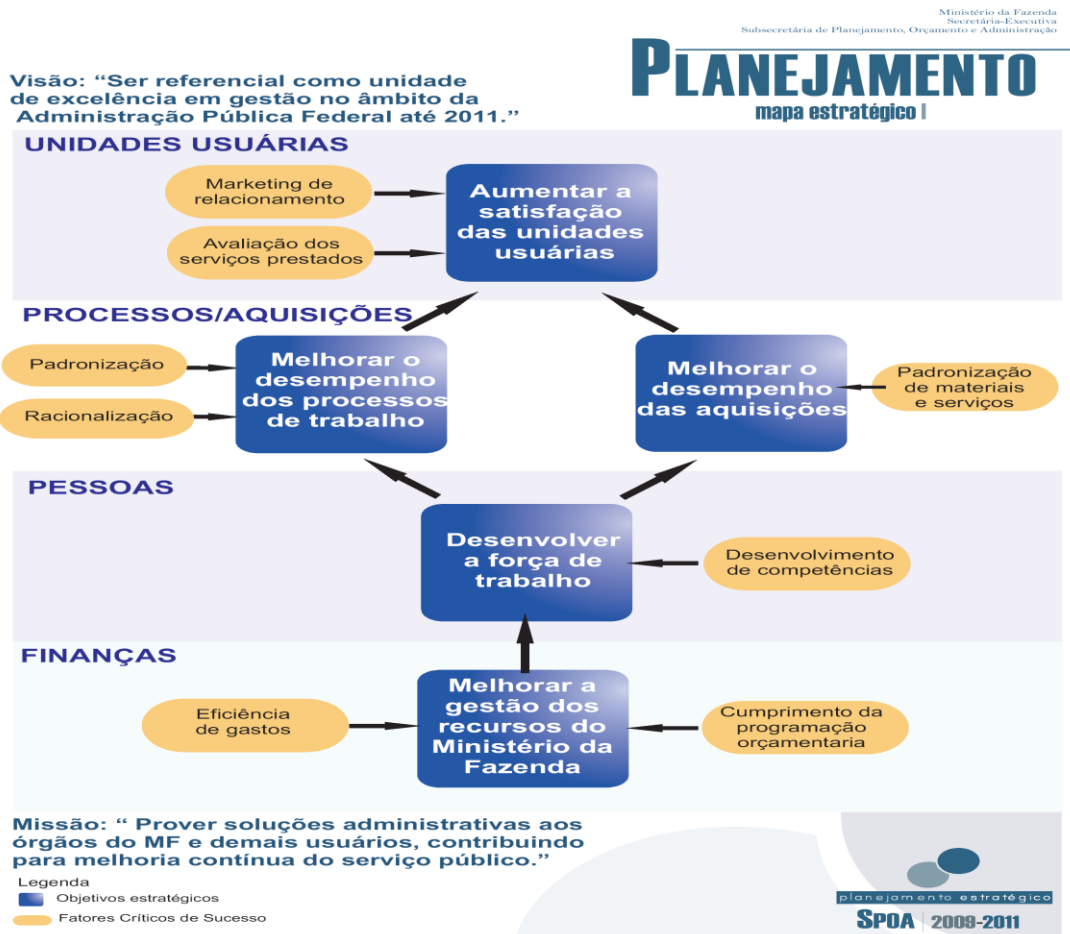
Ministério da Fazenda
Secretaria-Executiva
Subsecretária de Planejamento, Orçamento e Administração

PLANEJAMENTO
mapa estratégico I

Visão: “Ser referencial como unidade de excelência em gestão no âmbito da Administração Pública Federal até 2011.”

UNIDADES USUÁRIAS

Marketing de relacionamento

Avaliação dos serviços prestados

Aumentar a satisfação das unidades usuárias

PROCESSOS/AQUISIÇÕES

Padronização

Racionalização

Melhorar o desempenho dos processos de trabalho

Melhorar o desempenho das aquisições

Padronização de materiais e serviços

PESSOAS

Desenvolver a força de trabalho

Desenvolvimento de competências

FINANÇAS

Eficiência de gastos

Melhorar a gestão dos recursos do Ministério da Fazenda

Cumprimento da programação orçamentaria

Missão: “ Prover soluções administrativas aos órgãos do MF e demais usuários, contribuindo para melhoria contínua do serviço público.”

Legenda
Objetivos estratégicos
Fatores Críticos de Sucesso

planejamento estratégico
SPOA | 2009-2011